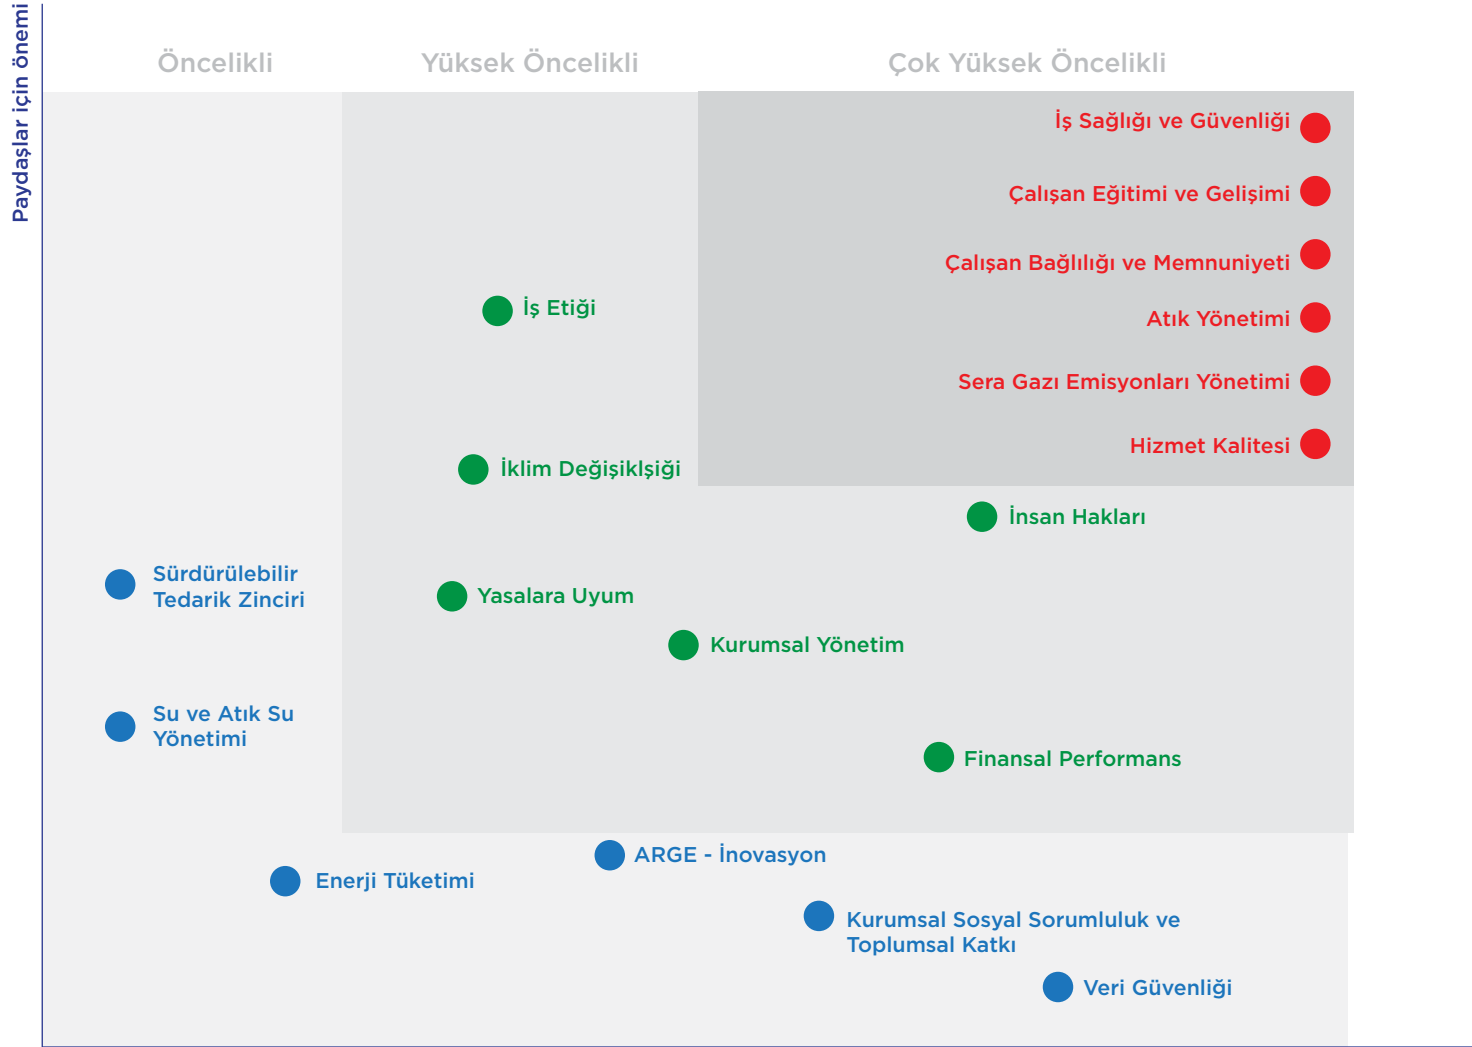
Paydaşlar için önemi

Öncelikli

Yüksek Öncelikli

Çok Yüksek Öncelikli

İş Sağlığı ve Güvenliği

Çalışan Eğitimi ve Gelişimi

Çalışan Bağlılığı ve Memnuniyeti

Atık Yönetimi

Sera Gazı Emisyonları Yönetimi

Hizmet Kalitesi

İş Etiği

İklim Değişiklşiği

İnsan Hakları

Sürdürülebilir Tedarik Zinciri

Yasalara Uyum

Kurumsal Yönetim

Su ve Atık Su Yönetimi

Finansal Performans

ARGE - İnovasyon

Enerji Tüketimi

Kurumsal Sosyal Sorumluluk ve Toplumsal Katkı

Veri Güvenliği